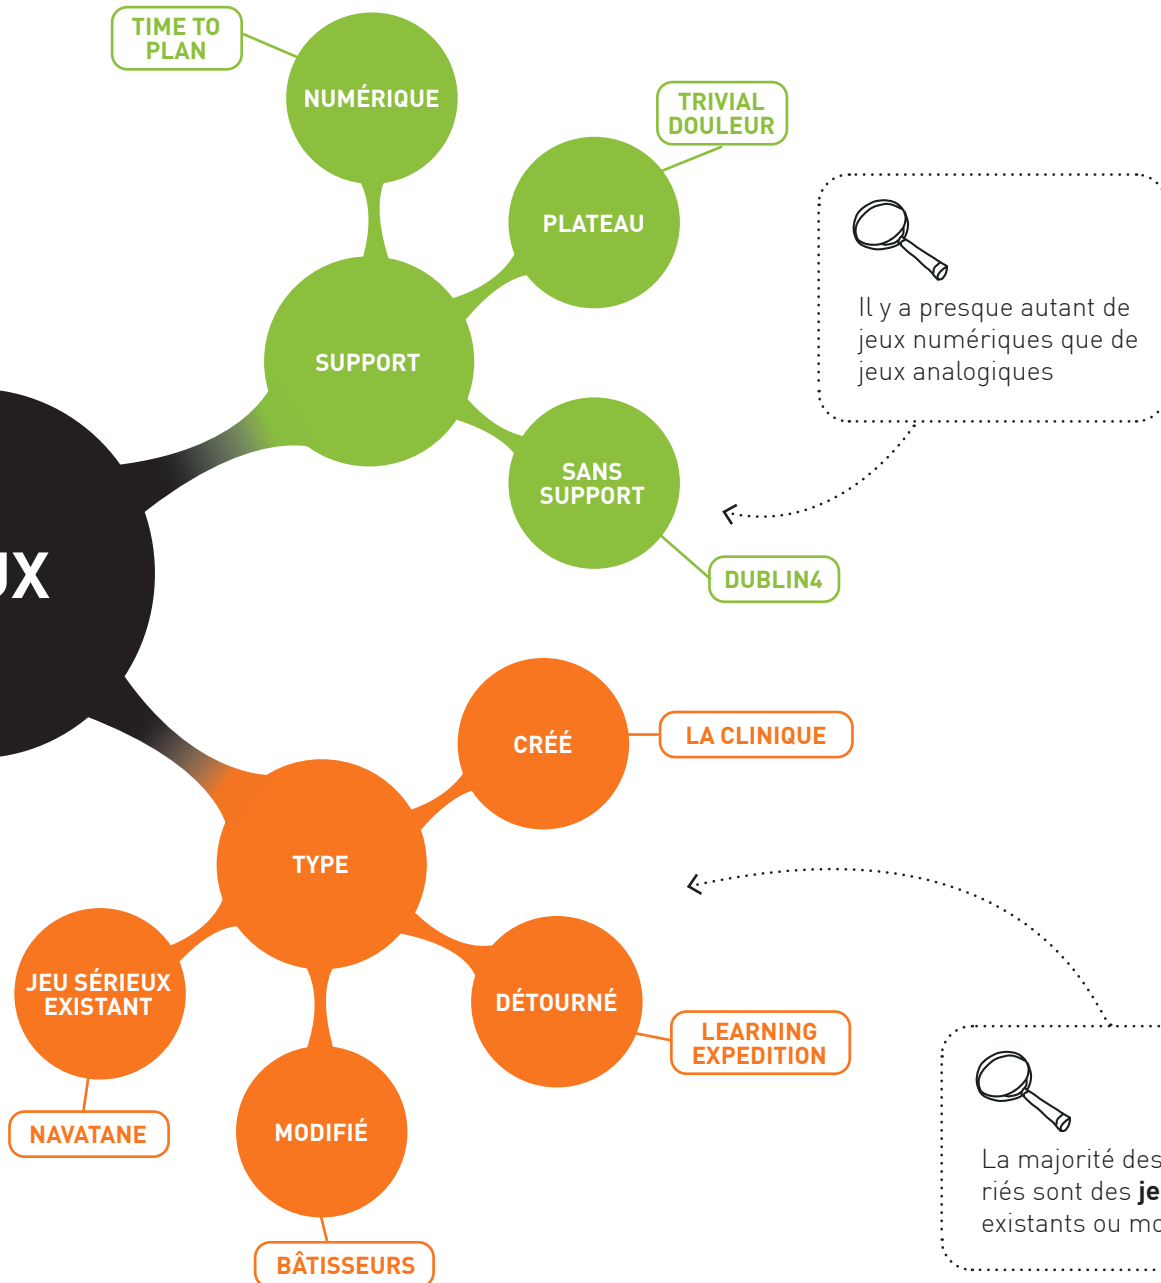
TIME TO PLAN

NUMÉRIQUE

TRIVIAL DOULEUR

PLATEAU

SUPPORT

Il y a presque autant de jeux numériques que de jeux analogiques

SANS SUPPORT

DUBLIN4

UX

CRÉÉ

LA CLINIQUE

TYPE

JEU SÉRIEUX EXISTANT

DÉTOURNÉ

LEARNING EXPEDITION

NAVATANE

MODIFIÉ

BÂTISSEURS

La majorité des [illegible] riés sont des **je**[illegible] existants ou mo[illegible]